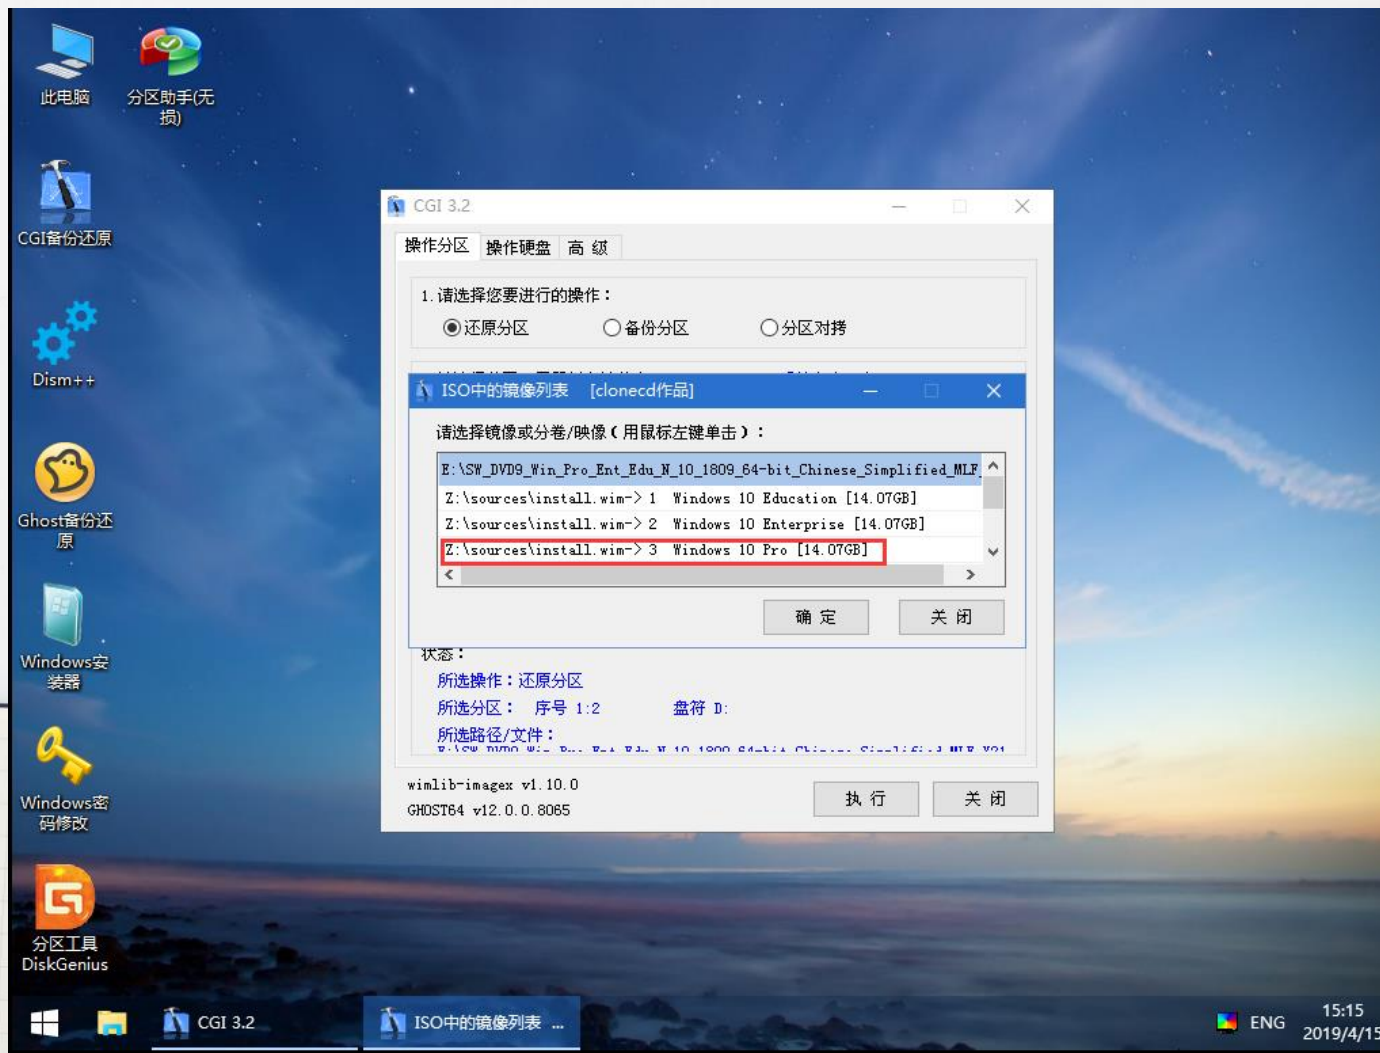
此电脑

分区助手(无损)

CGI备份还原

Dism++

Ghost备份还原

Windows安装器

Windows密码修改

分区工具 DiskGenius

CGI 3.2

操作分区 操作硬盘 高 级

1. 请选择您要进行的操作：

还原分区 备份分区 分区对拷

ISO中的镜像列表 [clonecd作品]

请选择镜像或分卷/映像(用鼠标左键单击)：

E:\SW_DVD9_Win_Pro_Ent_Edu_N_10_1809_64-bit_Chinese_Simplified_MLF

Z:\sources\install.wim-> 1 Windows 10 Education [14.07GB]

Z:\sources\install.wim-> 2 Windows 10 Enterprise [14.07GB]

Z:\sources\install.wim-> 3 Windows 10 Pro [14.07GB]

确 定 关 闭

状态：

所选操作：还原分区

所选分区： 序号 1:2 盘符 D:

所选路径/文件：

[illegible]

wimlib-imagex v1.10.0

GHOST64 v12.0.0.8065

执 行 关 闭

CGI 3.2 ISO中的镜像列表 ...

ENG 15:15 2019/4/15